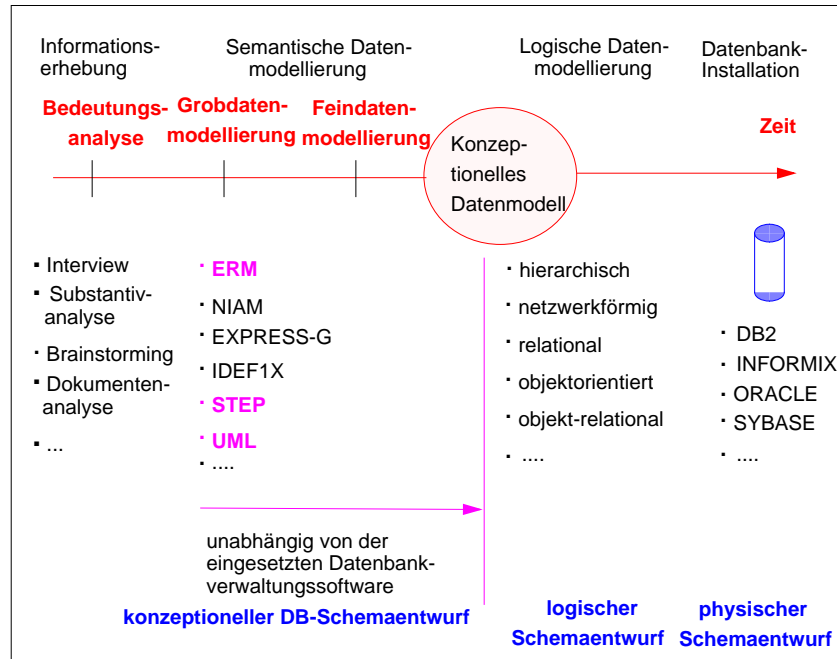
Informationserhebung

Semantische Datenmodellierung

Logische Datenmodellierung

Datenbank-Installation

Bedeutungsanalyse

Grobdatenmodellierung

Feindatenmodellierung

Konzeptionelles Datenmodell

Zeit

- Interview
- Substantivanalyse
- Brainstorming
- Dokumentenanalyse
- ...

- ERM
- NIAM
- EXPRESS-G
- IDEF1X
- STEP
- UML
- ....

- hierarchisch
- netzwerkförmig
- relational
- objektorientiert
- objekt-relational
- ....

- DB2
- INFORMIX
- ORACLE
- SYBASE
- ....

unabhängig von der eingesetzten Datenbankverwaltungssoftware

konzeptioneller DB-Schemaentwurf

logischer Schemaentwurf

physischer Schemaentwurf